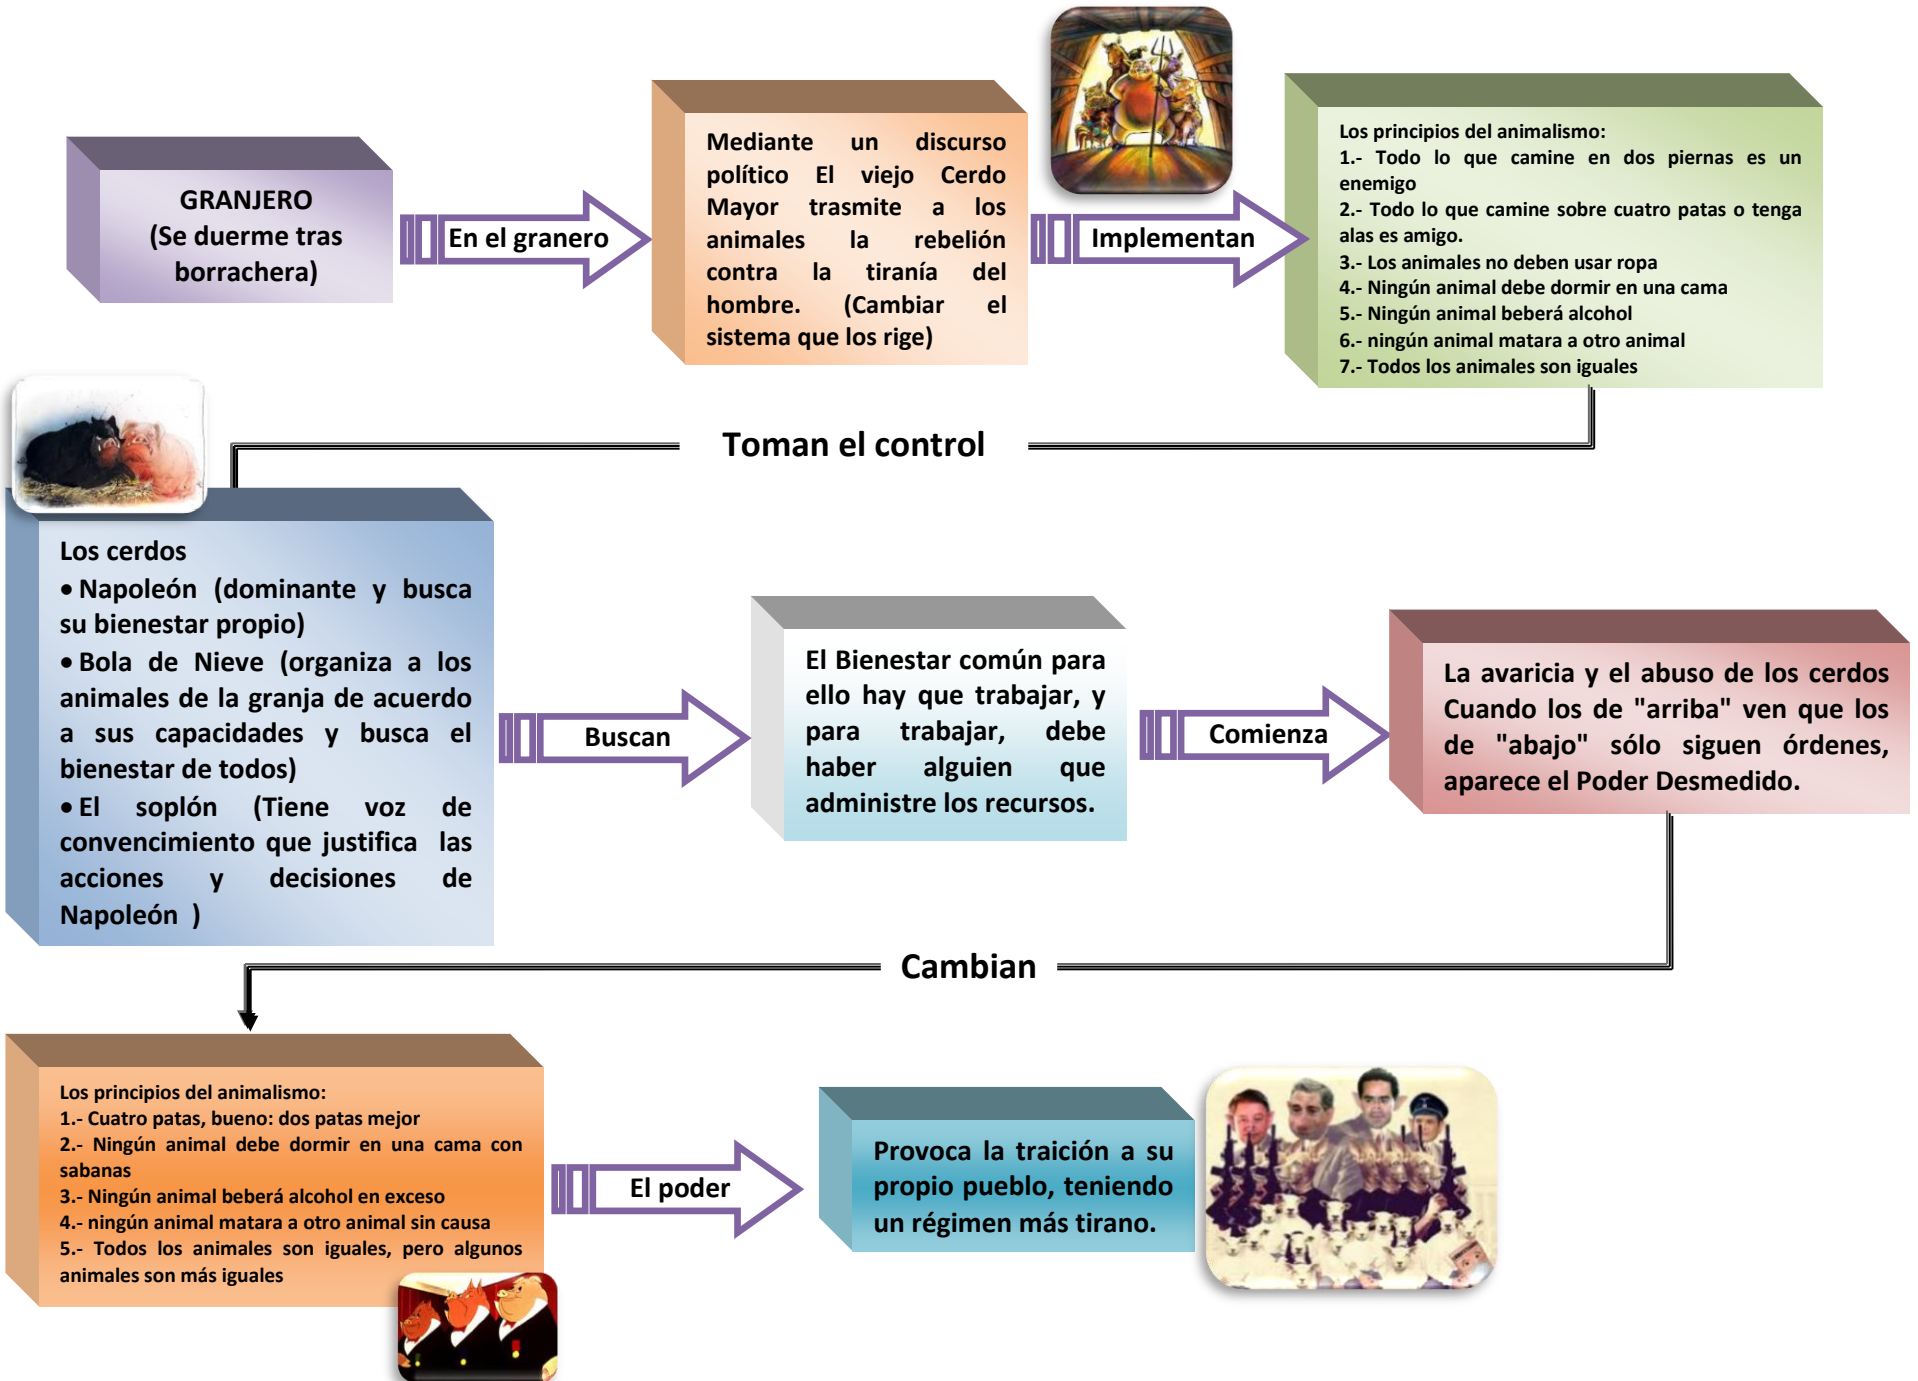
GRANJERO
(Se duerme tras borrachera)

En el granero

Mediante un discurso político El viejo Cerdo Mayor trasmite a los animales la rebelión contra la tiranía del hombre. (Cambiar el sistema que los rige)

Implementan

Los principios del animalismo:
1.- Todo lo que camine en dos piernas es un enemigo
2.- Todo lo que camine sobre cuatro patas o tenga alas es amigo.
3.- Los animales no deben usar ropa
4.- Ningún animal debe dormir en una cama
5.- Ningún animal beberá alcohol
6.- ningún animal matara a otro animal
7.- Todos los animales son iguales

Toman el control

Los cerdos
• Napoleón (dominante y busca su bienestar propio)
• Bola de Nieve (organiza a los animales de la granja de acuerdo a sus capacidades y busca el bienestar de todos)
• El soplón (Tiene voz de convencimiento que justifica las acciones y decisiones de Napoleón )

Buscan

El Bienestar común para ello hay que trabajar, y para trabajar, debe haber alguien que administre los recursos.

Comienza

La avaricia y el abuso de los cerdos Cuando los de "arriba" ven que los de "abajo" sólo siguen órdenes, aparece el Poder Desmedido.

Cambian

Los principios del animalismo:
1.- Cuatro patas, bueno: dos patas mejor
2.- Ningún animal debe dormir en una cama con sabanas
3.- Ningún animal beberá alcohol en exceso
4.- ningún animal matara a otro animal sin causa
5.- Todos los animales son iguales, pero algunos animales son más iguales

El poder

Provoca la traición a su propio pueblo, teniendo un régimen más tirano.